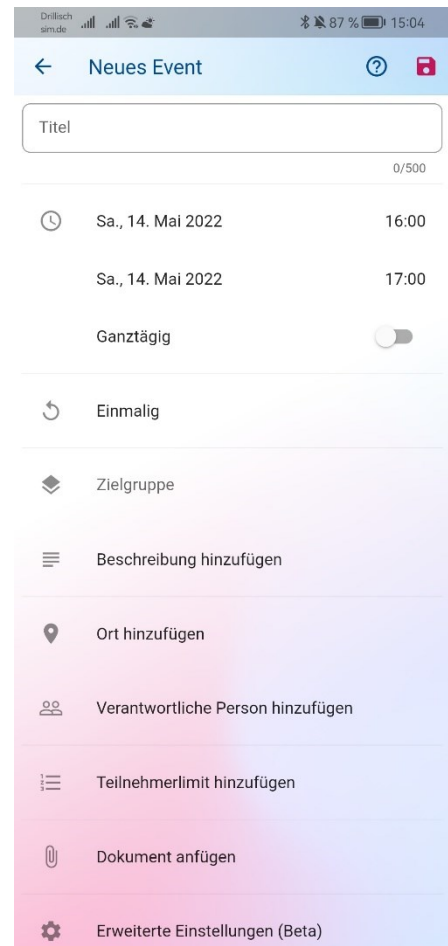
Drillisch sim.de 87 % 15:04

Neues Event

Titel

0/500

Sa., 14. Mai 2022 16:00

Sa., 14. Mai 2022 17:00

Ganztägig

Einmalig

Zielgruppe

Beschreibung hinzufügen

Ort hinzufügen

Verantwortliche Person hinzufügen

Teilnehmerlimit hinzufügen

Dokument anfügen

Erweiterte Einstellungen (Beta)